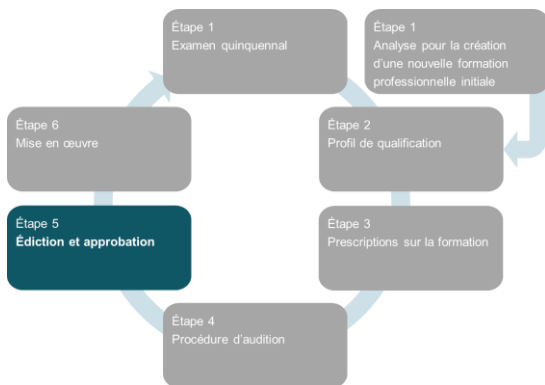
Étape 1
Examen quinquennal

Étape 1
Analyse pour la création d'une nouvelle formation professionnelle initiale

Étape 6
Mise en œuvre

Étape 2
Profil de qualification

Étape 5
Édiction et approbation

Étape 3
Prescriptions sur la formation

Étape 4
Procédure d'audition